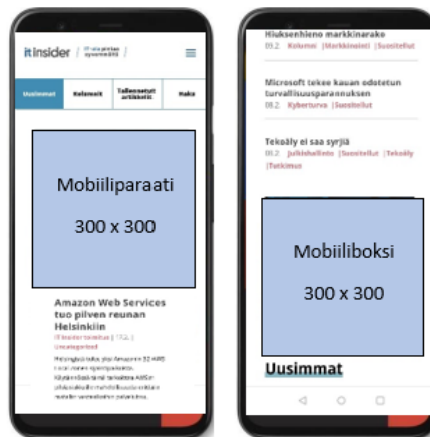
itinsider / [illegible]

Uusimmat | Kolumnit | Tallennetut artikkelit | Haku

Mobiiliparaati

300 x 300

Amazon Web Services tuo pilven reunan Helsinkiin

IT Insider toimitus | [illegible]
Uncategorized

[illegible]

Hiuksenhieno markkinarako
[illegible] Kolumni | Markkinointi | Suositellut

Microsoft tekee kauan odotetun turvallisuusparannuksen
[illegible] Kyberturva | Suositellut

Tekoäly ei saa syrjiä
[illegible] Julkishallinto | Suositellut | Tekoäly | Tutkimus

Mobiiliboksi

300 x 300

Uusimmat